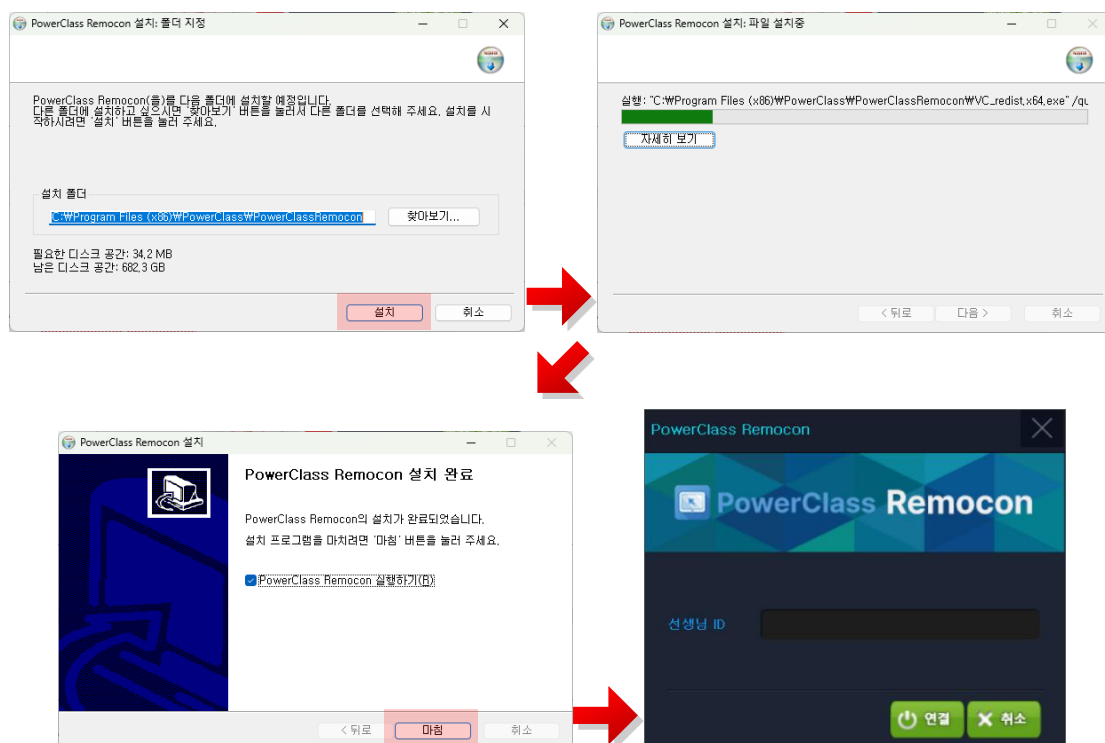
PowerClass Remocon 설치: 폴더 지정

PowerClass Remocon(을)를 다음 폴더에 설치할 예정입니다.
다른 폴더에 설치하고 싶으시면 '찾아보기' 버튼을 눌러서 다른 폴더를 선택해 주세요. 설치를 시작하시려면 '설치' 버튼을 눌러 주세요.

설치 폴더
C:\Program Files (x86)\PowerClass\PowerClassRemocon
찾아보기...

필요한 디스크 공간: 34.2 MB
남은 디스크 공간: 682.3 GB

설치
취소

PowerClass Remocon 설치: 파일 설치중

실행: "C:\Program Files (x86)\PowerClass\PowerClassRemocon\VC_redist.x64.exe" /qu

자세히 보기

< 뒤로
다음 >
취소

PowerClass Remocon 설치

PowerClass Remocon 설치 완료

PowerClass Remocon의 설치가 완료되었습니다.
설치 프로그램을 마치려면 '마침' 버튼을 눌러 주세요.

PowerClass Remocon 실행하기(R)

< 뒤로
마침
취소

PowerClass Remocon

PowerClass Remocon

선생님 ID

연결
취소